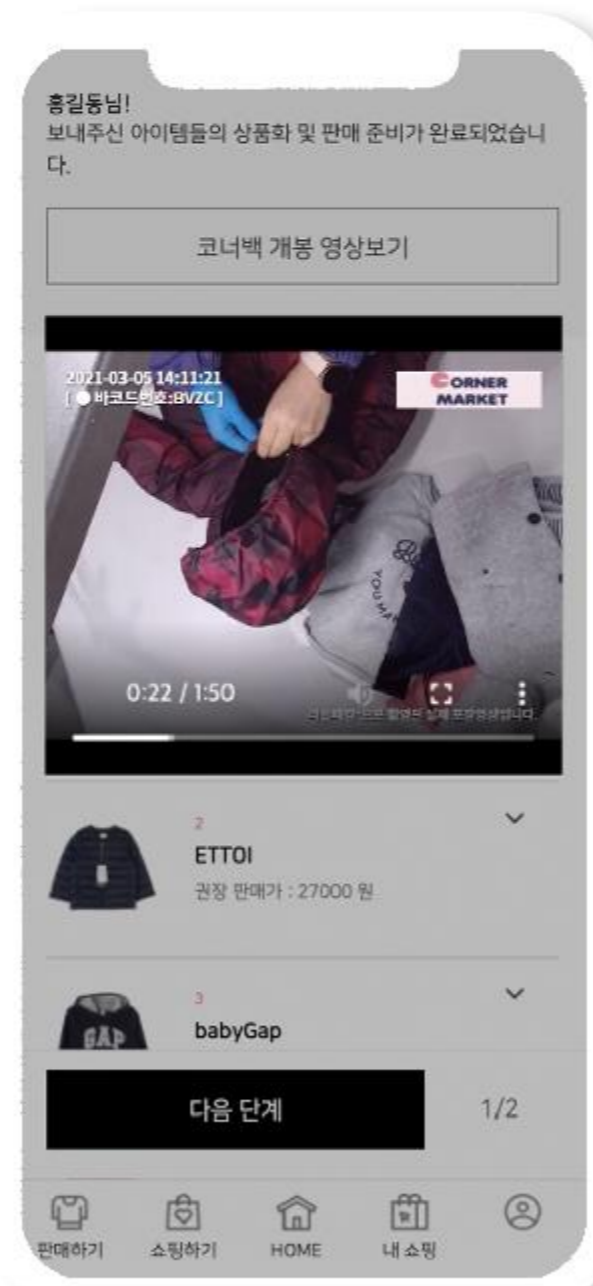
홍길동님!
보내주신 아이템들의 상품화 및 판매 준비가 완료되었습니다.

코너백 개봉 영상보기

2021-03-05 14:11:21
[ 바코드번호:BVZC ]

CORNER MARKET

0:22 / 1:50

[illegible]

2
ETTOI
권장 판매가 : 27000 원

3
babyGap

다음 단계

1/2

판매하기
쇼핑하기
HOME
내 쇼핑